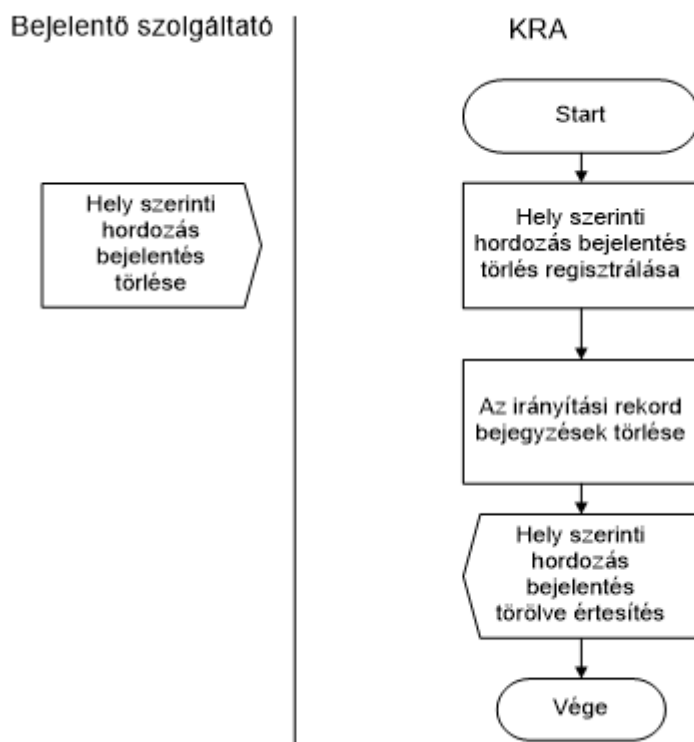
Bejelentő szolgáltató

KRA

Hely szerinti hordozás bejelentés törlése

Start

Hely szerinti hordozás bejelentés törlés regisztrálása

Az irányítási rekord bejegyzések törlése

Hely szerinti hordozás bejelentés törölve értesítés

Vége